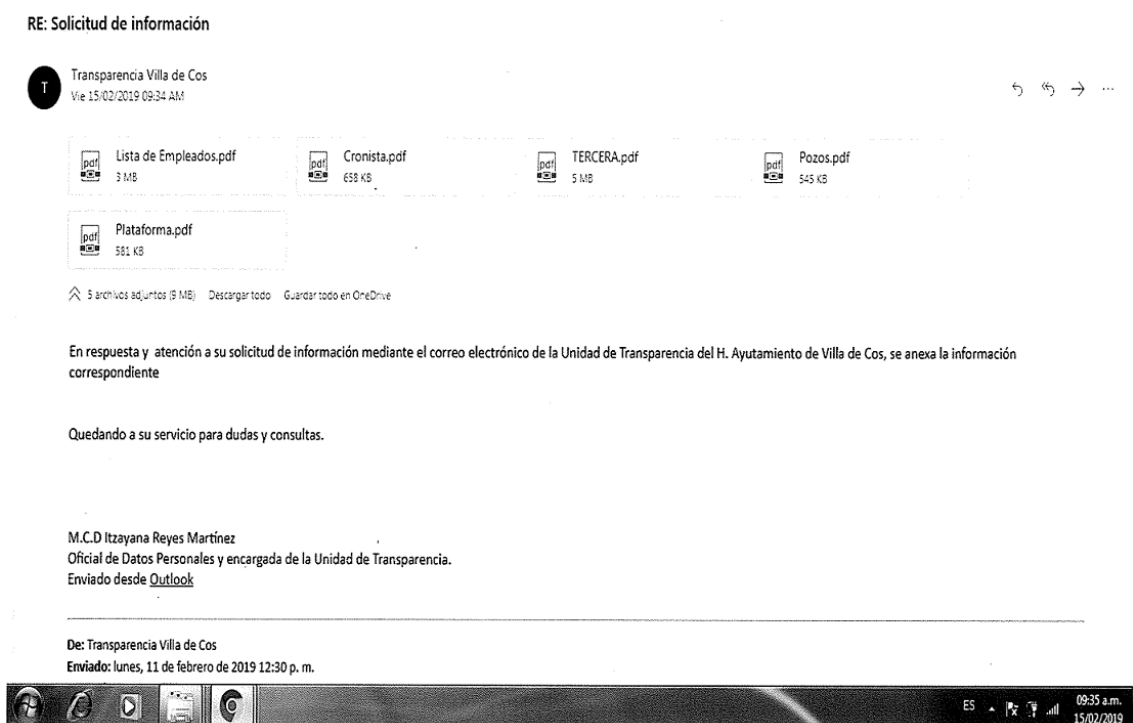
RE: Solicitud de información

T

Transparencia Villa de Cos
Vie 15/02/2019 09:34 AM

pdf Lista de Empleados.pdf
3 MB

pdf Cronista.pdf
658 KB

pdf TERCERA.pdf
5 MB

pdf Pozos.pdf
545 KB

pdf Plataforma.pdf
581 KB

5 archivos adjuntos (9 MB) Descargar todo Guardar todo en OneDrive

En respuesta y atención a su solicitud de información mediante el correo electrónico de la Unidad de Transparencia del H. Ayutamiento de Villa de Cos, se anexa la información correspondiente

Quedando a su servicio para dudas y consultas.

M.C.D Itzayana Reyes Martínez
Oficial de Datos Personales y encargada de la Unidad de Transparencia.
Enviado desde Outlook

De: Transparencia Villa de Cos
Enviado: lunes, 11 de febrero de 2019 12:30 p. m.

ES 09:35 a.m. 15/02/2019